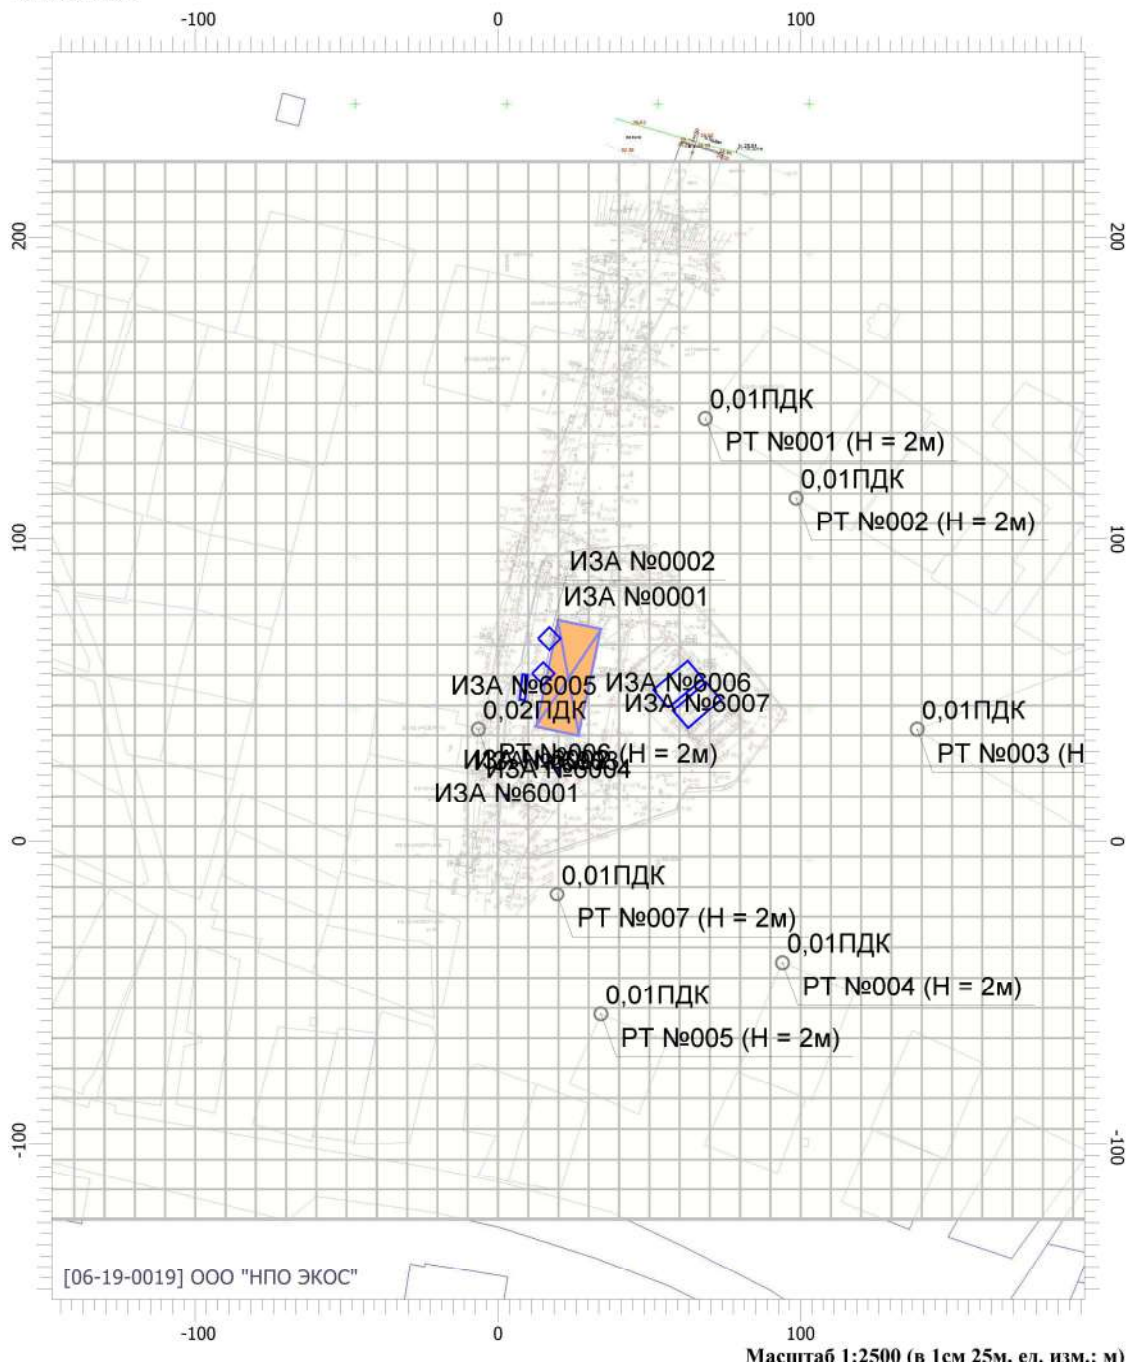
-100 0 100

200

100

0

-100

200

100

0

-100

0,01ПДК
РТ №001 (Н = 2м)

0,01ПДК
РТ №002 (Н = 2м)

ИЗА №0002
ИЗА №0001

ИЗА №6005 ИЗА №6006
ИЗА №6007
0,02ПДК
РТ №006 (Н = 2м)
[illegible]
ИЗА №6004
ИЗА №6001

0,01ПДК
РТ №003 (Н

0,01ПДК
РТ №007 (Н = 2м)

0,01ПДК
РТ №004 (Н = 2м)

0,01ПДК
РТ №005 (Н = 2м)

[06-19-0019] ООО "НПО ЭКОС"

-100 0 100

Масштаб 1:2500 (в 1см 25м, ед. изм.: м)